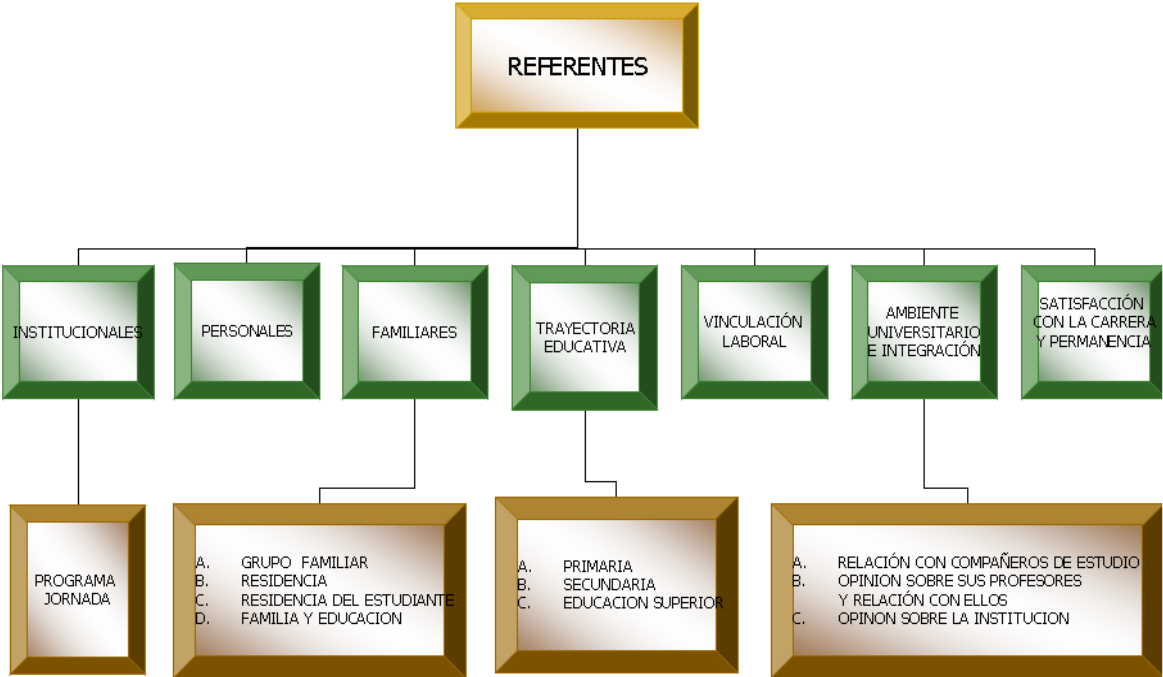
REFERENTES

INSTITUCIONALES

PERSONALES

FAMILIARES

TRAYECTORIA EDUCATIVA

VINCULACIÓN LABORAL

AMBIENTE UNIVERSITARIO E INTEGRACIÓN

SATISFACCIÓN CON LA CARRERA Y PERMANENCIA

PROGRAMA JORNADA

A. GRUPO FAMILIAR
B. RESIDENCIA
C. RESIDENCIA DEL ESTUDIANTE
D. FAMILIA Y EDUCACION

A. PRIMARIA
B. SECUNDARIA
C. EDUCACION SUPERIOR

A. RELACIÓN CON COMPAÑEROS DE ESTUDIO
B. OPINION SOBRE SUS PROFESORES Y RELACIÓN CON ELLOS
C. OPINON SOBRE LA INSTITUCION